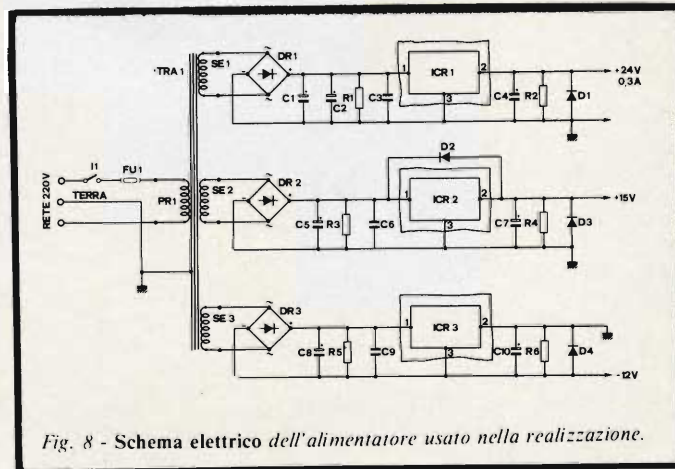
TRA 1
SE 1
DR 1
ICR 1
1
2
3
+24V
0,3A
C1
C2
R1
C3
C4
R2
D1
I1
FU 1
TERRA
RETE 220V
PR 1
SE 2
DR 2
D2
ICR 2
1
2
3
+15V
C5
R3
C6
C7
R4
D3
SE 3
DR 3
ICR 3
1
2
3
C8
R5
C9
C10
R6
D4
-12V

Fig. 8 - Schema elettrico dell'alimentatore usato nella realizzazione.